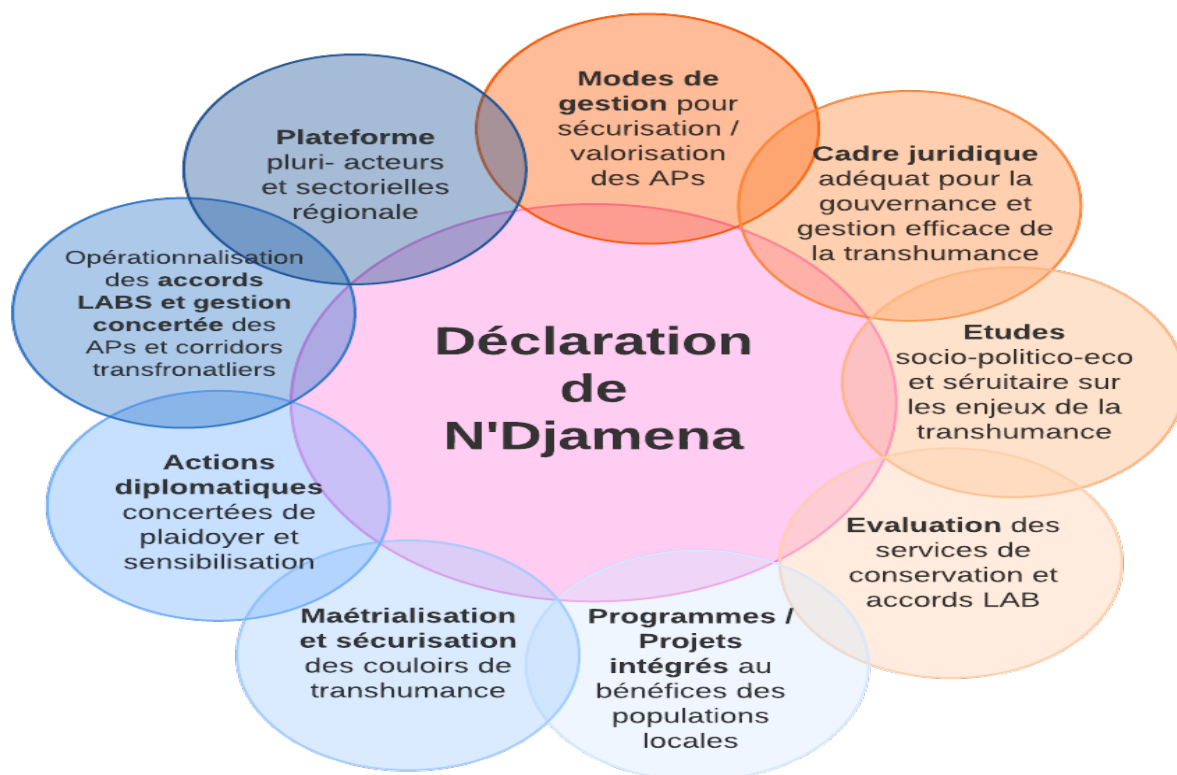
Plateforme pluri- acteurs et sectorielles régionale

Modes de gestion pour sécurisation / valorisation des APs

Cadre juridique adéquat pour la gouvernance et gestion efficace de la transhumance

Opérationnalisation des accords LABS et gestion concertée des APs et corridors transfronatliers

Déclaration de N'Djamena

Etudes socio-politico-eco et séruitaire sur les enjeux de la transhumance

Actions diplomatiques concertées de plaidoyer et sensibilisation

Evaluation des services de conservation et accords LAB

Maétrialisation et sécurisation des couloirs de transhumance

Programmes / Projets intégrés au bénéfices des populations locales